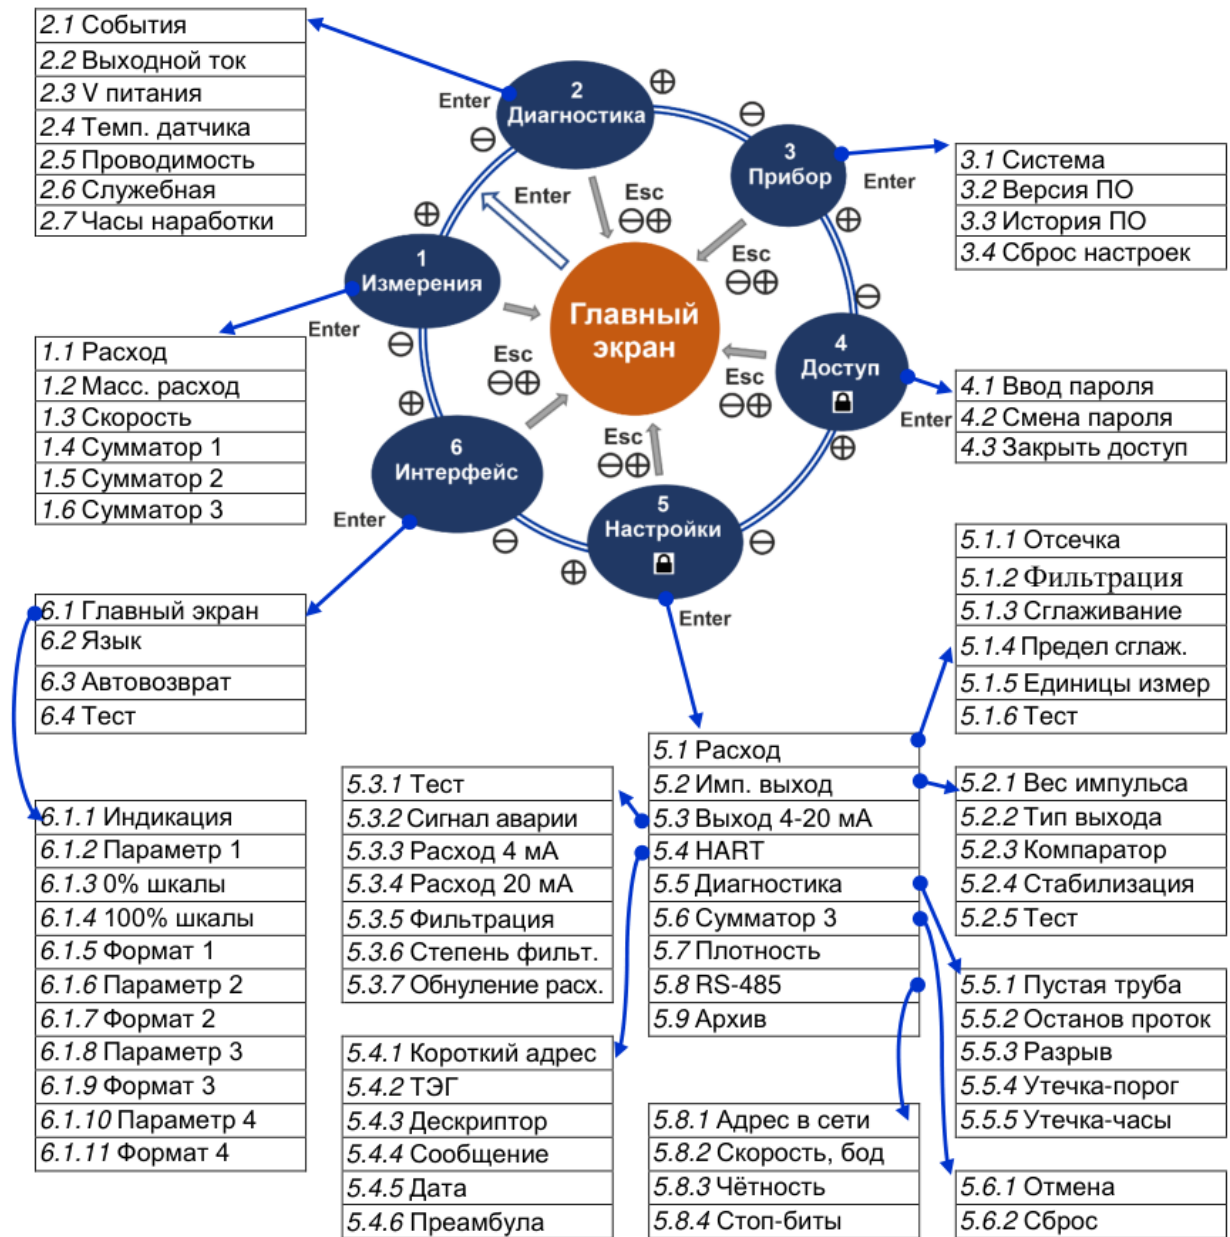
| 2.1 События |
|---|
| 2.2 Выходной ток |
| 2.3 V питания |
| 2.4 Темп. датчика |
| 2.5 Проводимость |
| 2.6 Служебная |
| 2.7 Часы наработки |

Enter
2
Диагностика
⊕
⊖
⊖
3
Прибор
Enter

| 3.1 Система |
|---|
| 3.2 Версия ПО |
| 3.3 История ПО |
| 3.4 Сброс настроек |

Enter
Esc
⊖⊕
⊕
Esc
⊖⊕
1
Измерения
Enter
Главный экран
⊖
⊖
4
Доступ
Enter
Esc
⊖⊕
Esc
⊖⊕

| 1.1 Расход |
|---|
| 1.2 Масс. расход |
| 1.3 Скорость |
| 1.4 Сумматор 1 |
| 1.5 Сумматор 2 |
| 1.6 Сумматор 3 |

| 4.1 Ввод пароля |
|---|
| 4.2 Смена пароля |
| 4.3 Закрыть доступ |

⊕
6
Интерфейс
Esc
⊖⊕
⊕
5
Настройки
Enter
⊖
⊕
⊖
Enter

| 6.1 Главный экран |
|---|
| 6.2 Язык |
| 6.3 Автовозврат |
| 6.4 Тест |

| 5.1.1 Отсечка |
|---|
| 5.1.2 Фильтрация |
| 5.1.3 Сглаживание |
| 5.1.4 Предел сглаж. |
| 5.1.5 Единицы измер |
| 5.1.6 Тест |

| 5.1 Расход |
|---|
| 5.2 Имп. выход |
| 5.3 Выход 4-20 мА |
| 5.4 HART |
| 5.5 Диагностика |
| 5.6 Сумматор 3 |
| 5.7 Плотность |
| 5.8 RS-485 |
| 5.9 Архив |

| 6.1.1 Индикация |
|---|
| 6.1.2 Параметр 1 |
| 6.1.3 0% шкалы |
| 6.1.4 100% шкалы |
| 6.1.5 Формат 1 |
| 6.1.6 Параметр 2 |
| 6.1.7 Формат 2 |
| 6.1.8 Параметр 3 |
| 6.1.9 Формат 3 |
| 6.1.10 Параметр 4 |
| 6.1.11 Формат 4 |

| 5.3.1 Тест |
|---|
| 5.3.2 Сигнал аварии |
| 5.3.3 Расход 4 мА |
| 5.3.4 Расход 20 мА |
| 5.3.5 Фильтрация |
| 5.3.6 Степень фильт. |
| 5.3.7 Обнуление расх. |

| 5.2.1 Вес импульса |
|---|
| 5.2.2 Тип выхода |
| 5.2.3 Компаратор |
| 5.2.4 Стабилизация |
| 5.2.5 Тест |

| 5.5.1 Пустая труба |
|---|
| 5.5.2 Останов проток |
| 5.5.3 Разрыв |
| 5.5.4 Утечка-порог |
| 5.5.5 Утечка-часы |

| 5.4.1 Короткий адрес |
|---|
| 5.4.2 ТЭГ |
| 5.4.3 Дескриптор |
| 5.4.4 Сообщение |
| 5.4.5 Дата |
| 5.4.6 Преамбула |

| 5.8.1 Адрес в сети |
|---|
| 5.8.2 Скорость, бод |
| 5.8.3 Чётность |
| 5.8.4 Стоп-биты |

| 5.6.1 Отмена |
|---|
| 5.6.2 Сброс |